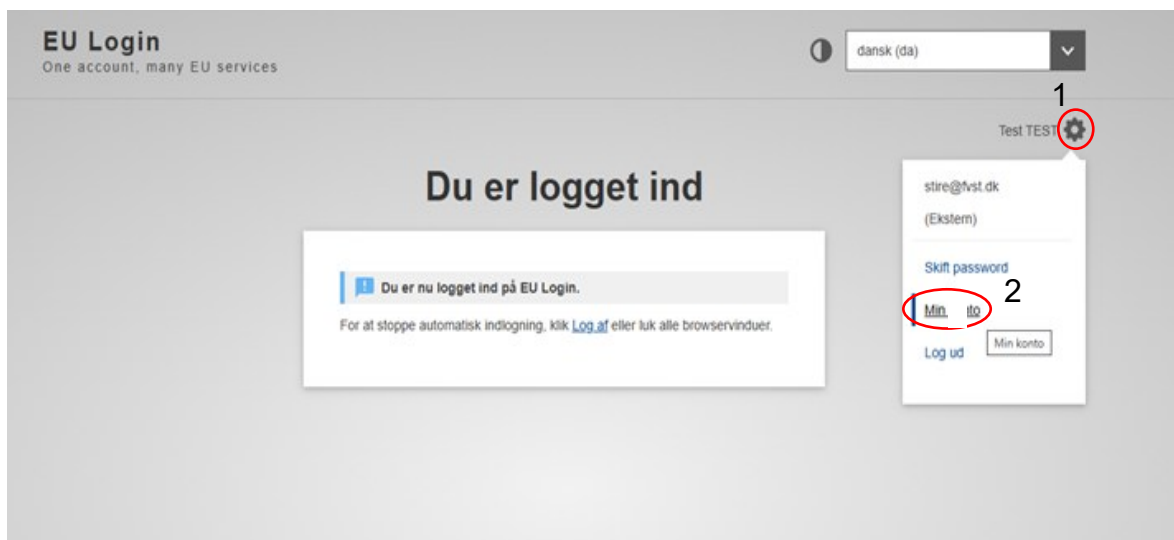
EU Login
One account, many EU services

dansk (da)

1

Test TEST

Du er logget ind

Du er nu logget ind på EU Login.

For at stoppe automatisk indlogning, klik Log af eller luk alle browservinduer.

stire@fvst.dk
(Ekstern)

Skift password

2

Min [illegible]to

Min konto

Log ud